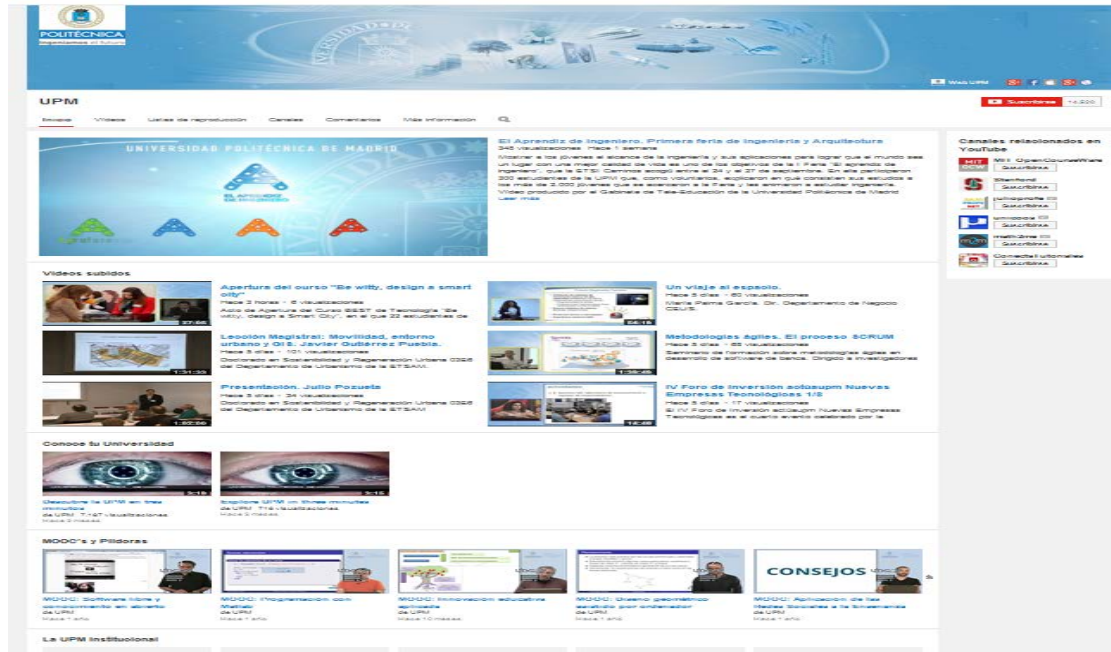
POLITÉCNICA
Ingeniamos el futuro

Web UPM

UPM

Suscribirse 14.900

Inicio Vídeos Listas de reproducción Canales Comentarios Más información

UNIVERSIDAD POLITÉCNICA DE MADRID

EL APRENDIZ DE INGENIERO

El Aprendiz de Ingeniero. Primera feria de Ingeniería y Arquitectura
345 visualizaciones Hace 1 semana
Mostrar a los jóvenes el alcance de la ingeniería y sus aplicaciones para lograr que el mundo sea un lugar con una mejor calidad de vida es uno de los objetivos de la I Feria "El aprendiz de ingeniero", que la ETSI Caminos acogió entre el 24 y el 27 de septiembre. En ella participaron 300 estudiantes de la UPM que, como voluntarios, explicaron en qué consisten sus estudios a los más de 2.000 jóvenes que se acercaron a la Feria y les animaron a estudiar ingeniería. Vídeo producido por el Gabinete de Tele-Educación de la Universidad Politécnica de Madrid
Leer más

Canales relacionados en YouTube
MIT OpenCourseWare Suscribirse
Stanford Suscribirse
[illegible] Suscribirse
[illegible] Suscribirse
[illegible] Suscribirse
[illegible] Suscribirse

Vídeos subidos

Apertura del curso "Be witty, design a smart city"
Hace 2 horas · 6 visualizaciones
Acto de Apertura del Curso BEST de Tecnología "Be witty, design a Smart City", en el que 22 estudiantes de
37:56

Un viaje al espacio.
Hace 5 días · 60 visualizaciones
María Palma García, Dir. Departamento de Negocio GMV'S.
54:15

Lección Magistral: Movilidad, entorno urbano y GIS. Javier Gutiérrez Puebla.
Hace 5 días · 101 visualizaciones
Doctorado en Sostenibilidad y Regeneración Urbana 0326 del Departamento de Urbanismo de la ETSAM.
1:31:33

Metodologías ágiles. El proceso SCRUM
Hace 5 días · 65 visualizaciones
Seminario de formación sobre metodologías ágiles en desarrollo de software de banca. Dirigido a investigadores
1:35:45

Presentación. Julio Pozueta
Hace 5 días · 34 visualizaciones
Doctorado en Sostenibilidad y Regeneración Urbana 0326 del Departamento de Urbanismo de la ETSAM.
1:02:06

IV Foro de Inversión actúaupm Nuevas Empresas Tecnológicas 1/5
Hace 5 días · 17 visualizaciones
El IV Foro de Inversión actúaupm Nuevas Empresas Tecnológicas es el cuarto evento celebrado por la
12:46

Conoce tu Universidad

Descubre la UPM en tres minutos
de UPM 7.167 visualizaciones
Hace 3 meses
3:16

Explore UPM in three minutes
de UPM 714 visualizaciones
Hace 3 meses
3:16

MOOC's y Píldoras

MOOC: Software libre y conocimiento en abierto
de UPM
Hace 1 año

MOOC: Programación con Matlab
de UPM
Hace 1 año

MOOC: Innovación educativa aplicada
de UPM
Hace 10 meses

MOOC: Diseño geométrico asistido por ordenador
de UPM
Hace 1 año

CONSEJOS
MOOC: Aplicación de las Redes Sociales a la Enseñanza
de UPM
Hace 1 año

La UPM Institucional